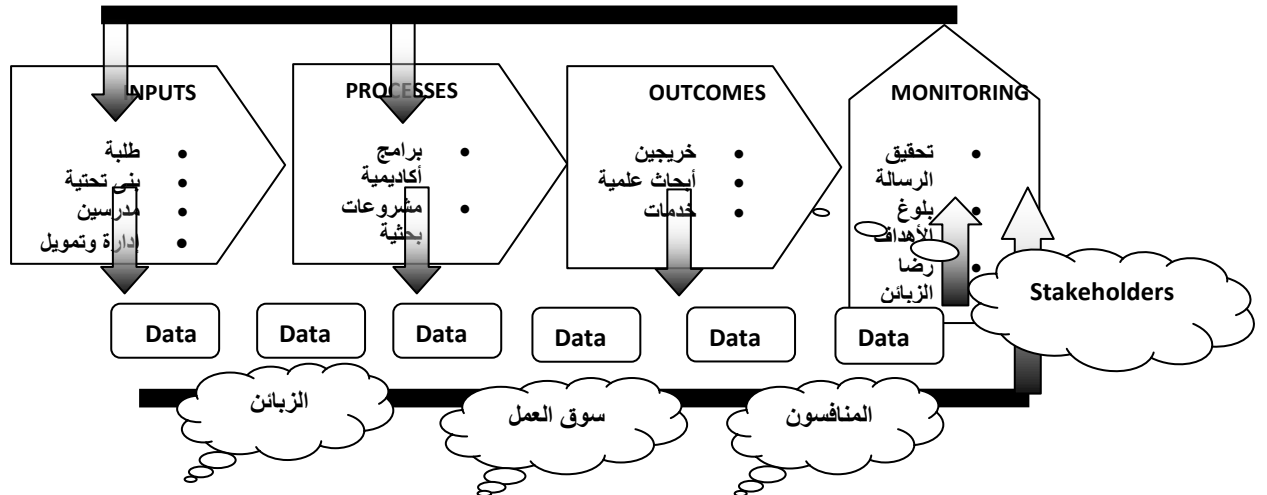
INPUTS

- طلبة
- بنى تحتية
- مدرسين
- ادارة وتمويل

PROCESSES

- برامج أكاديمية
- مشروعات بحثية

OUTCOMES

- خريجين
- أبحاث علمية
- خدمات

MONITORING

- تحقيق الرسالة
- بلوغ الأهداف
- رضا الزبائن

Stakeholders

Data

Data

Data

Data

Data

Data

الزبائن

سوق العمل

المنافسون